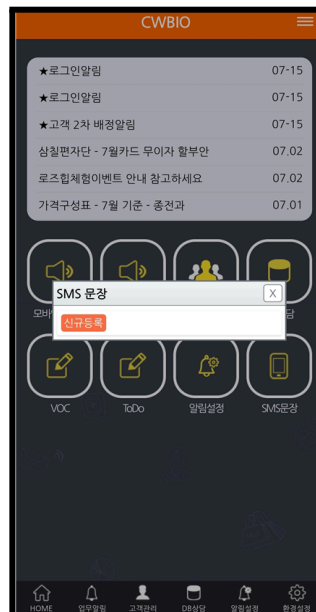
CWBIO

★로그인알림 07-15
★로그인알림 07-15
★고객 2차 배정알림 07-15
삼칠편자단 - 7월카드 무이자 할부안 07.02
로즈힙체험이벤트 안내 참고하세요 07.02
가격구성표 - 7월 기준 - 종전과 07.01

모바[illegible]
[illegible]담

SMS 문장
X
신규등록

VOC
ToDo
알림설정
SMS문장

HOME
업무알림
고객관리
DB상담
알림설정
환경설정